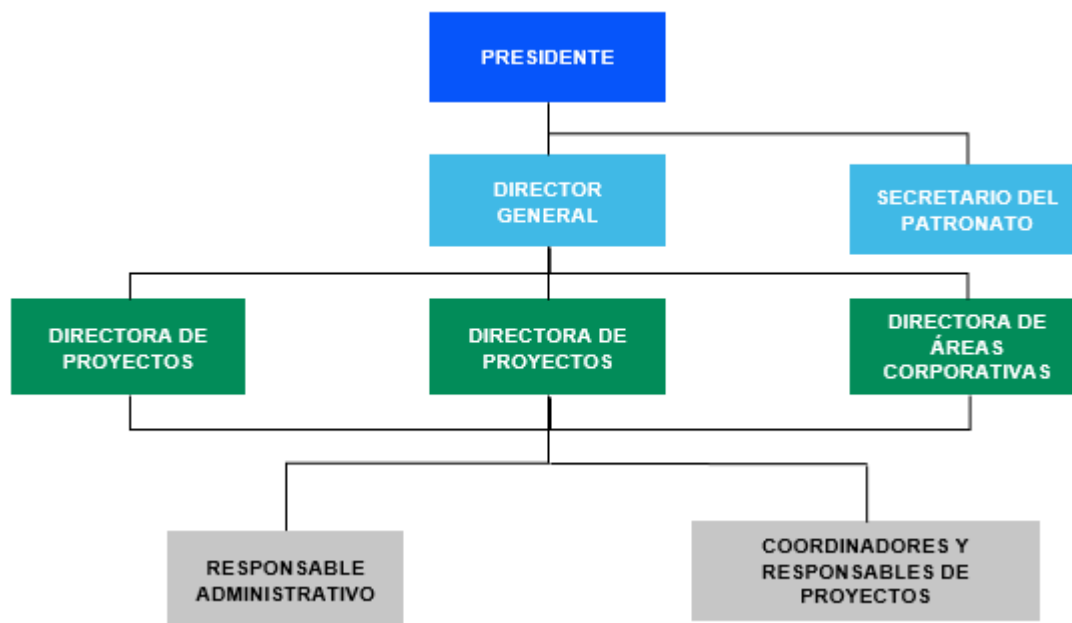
PRESIDENTE

DIRECTOR GENERAL

SECRETARIO DEL PATRONATO

DIRECTORA DE PROYECTOS

DIRECTORA DE PROYECTOS

DIRECTORA DE ÁREAS CORPORATIVAS

RESPONSABLE ADMINISTRATIVO

COORDINADORES Y RESPONSABLES DE PROYECTOS